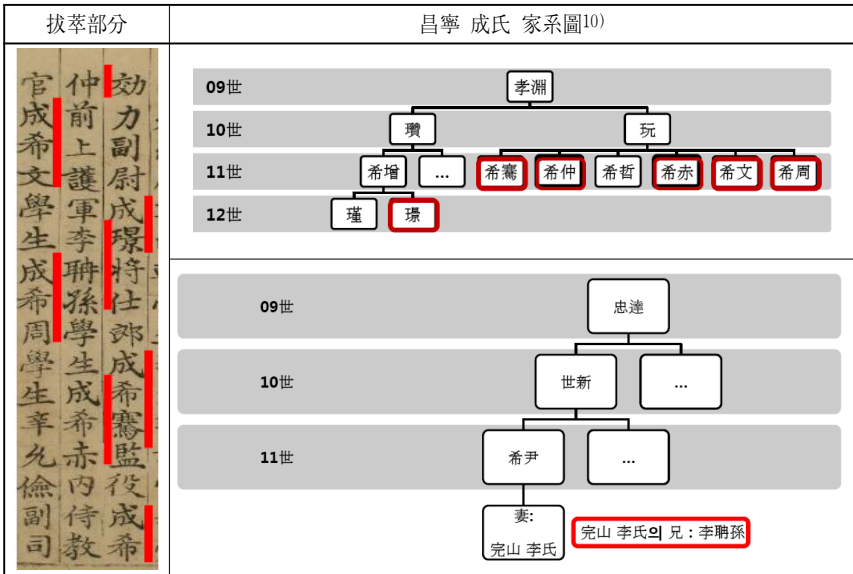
| 拔萃部分 | 昌寧 成氏 家系圖10) |
|---|---|

効力副尉成璟将仕郎成希騫監役成希

仲前上護軍李聃孫學生成希赤內侍教

官成希文學生成希周學生辛允儉副司

09世 孝淵

10世 瓚 玩

11世 希增 … 希騫 希仲 希哲 希赤 希文 希周

12世 瑾 璟

09世 忠達

10世 世新 …

11世 希尹 …

妻: 完山 李氏

完山 李氏의 兄 : 李聃孫